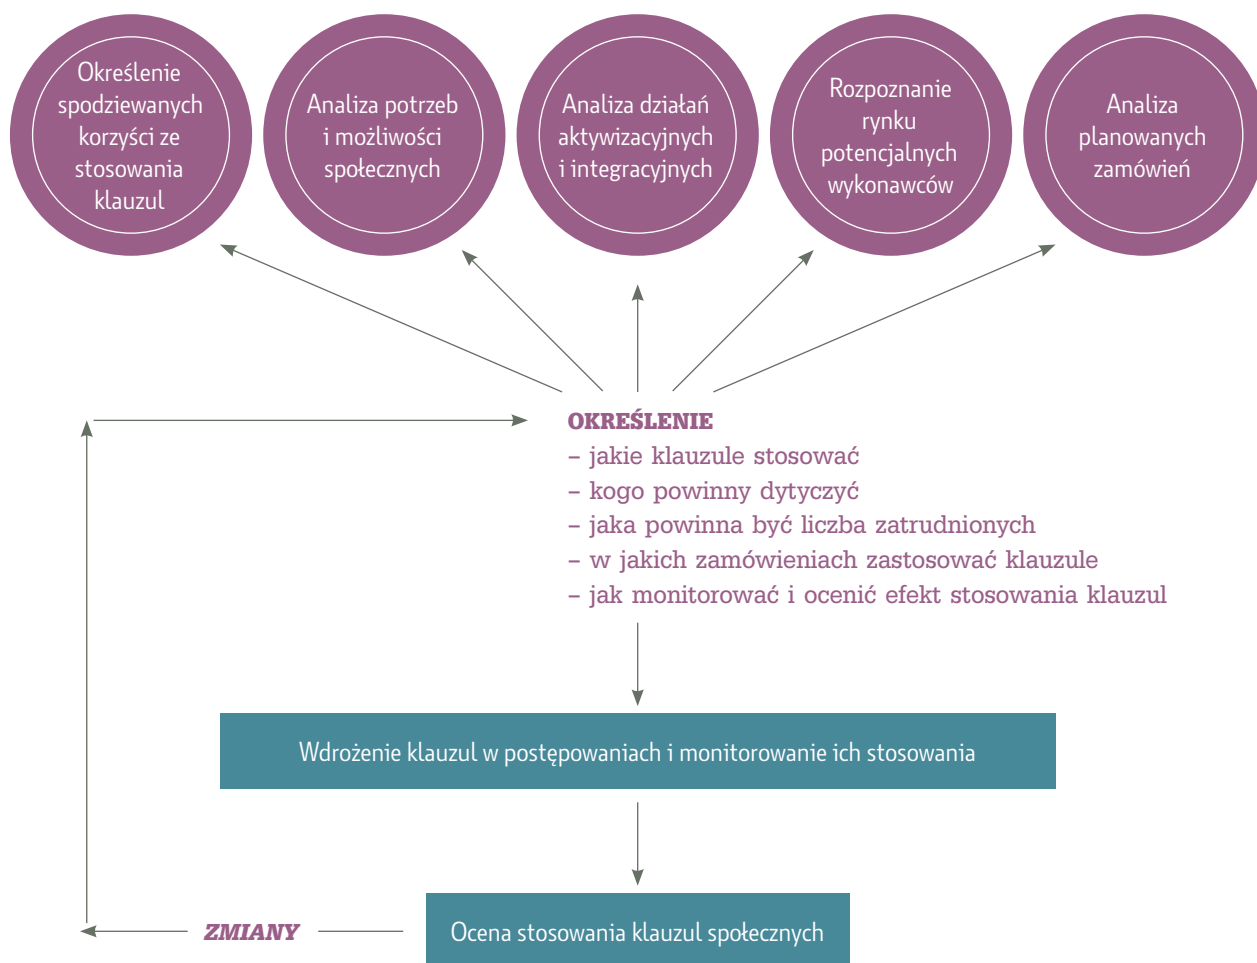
Określenie spodziewanych korzyści ze stosowania klauzul

Analiza potrzeb i możliwości społecznych

Analiza działań aktywizacyjnych i integracyjnych

Rozpoznanie rynku potencjalnych wykonawców

Analiza planowanych zamówień

OKREŚLENIE
– jakie klauzule stosować
– kogo powinny dytyczyć
– jaka powinna być liczba zatrudnionych
– w jakich zamówieniach zastosować klauzule
– jak monitorować i ocenić efekt stosowania klauzul

Wdrożenie klauzul w postępowaniach i monitorowanie ich stosowania

ZMIANY

Ocena stosowania klauzul społecznych